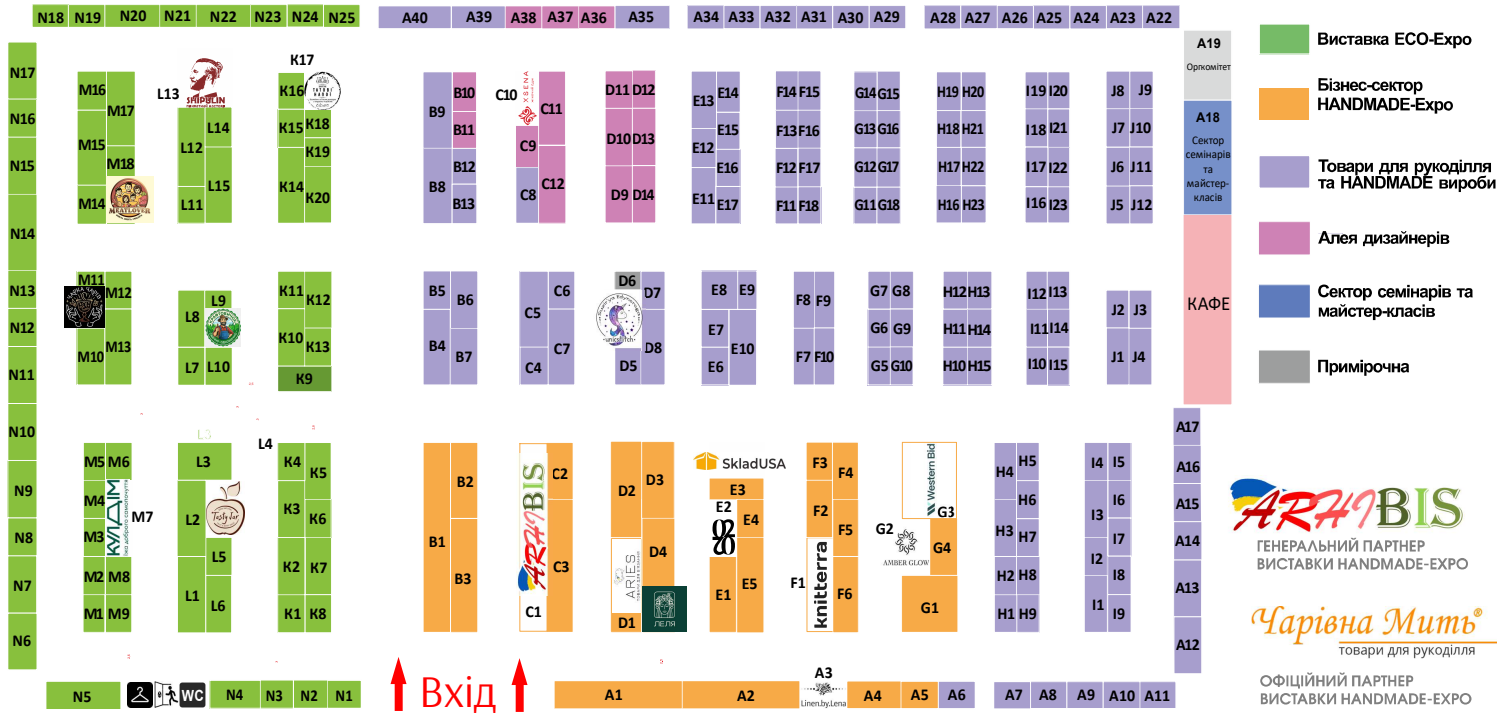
N18 N19 N20 N21 N22 N23 N24 N25

A40 A39 A38 A37 A36 A35 A34 A33 A32 A31 A30 A29 A28 A27 A26 A25 A24 A23 A22

A19
Оргкомітет

A18
Сектор семінарів та майстер-класів

КАФЕ

Виставка ECO-Expo

Бізнес-сектор HANDMADE-Expo

Товари для рукоділля та HANDMADE вироби

Алея дизайнерів

Сектор семінарів та майстер-класів

Примірочна

N17 N16 N15 N14 N13 N12 N11 N10 N9 N8 N7 N6

M16 M17 M15 M18 M14
L13 SHIPILIN
L12 L14 L15 L11
K17
K16 K15 K18 K19 K14 K20

M11 M12 M10 M13
L9 L8 L7 L10
K11 K12 K10 K13 K9

M5 M6 M4 M3 M2 M8 M1 M9 M7
КУЛДІМ
L3 L4 L2 L5 L1 L6
Tasty bar
K4 K5 K3 K6 K2 K7 K1 K8

B10 B9 B11 B12 B8 B13
C10 XSENA C11 C9 C8 C12
D11 D12 D10 D13 D9 D14
E13 E14 E15 E12 E16 E11 E17
F14 F15 F13 F16 F12 F17 F11 F18
G14 G15 G13 G16 G12 G17 G11 G18
H19 H20 H18 H21 H17 H22 H16 H23
I19 I20 I18 I21 I17 I22 I16 I23
J8 J9 J7 J10 J6 J11 J5 J12

B5 B6 B4 B7
C6 C5 C7 C4
D6 D7 D8 D5
E8 E9 E7 E10 E6
F8 F9 F7 F10
G7 G8 G6 G9 G5 G10
H12 H13 H11 H14 H10 H15
I12 I13 I11 I14 I10 I15
J2 J3 J1 J4

B2 B1 B3
ARHIBIS
C2 C3 C1
D2 D3 D4 D1
ARIES
ЛЕЛЯ
SkladUSA
E3 E2 E4 E1 E5
F3 F4 F2 F5 F1 F6
knitterra
Western Bid
G3 G2 G4 G1
AMBER GLOW
H4 H5 H6 H3 H7 H2 H8 H1 H9
I4 I5 I6 I3 I7 I2 I8 I1 I9

A17 A16 A15 A14 A13 A12

ARHIBIS
ГЕНЕРАЛЬНИЙ ПАРТНЕР
ВИСТАВКИ HANDMADE-EXPO

Чарівна Мить®
товари для рукоділля

ОФІЦІЙНИЙ ПАРТНЕР
ВИСТАВКИ HANDMADE-EXPO

N5 WC N4 N3 N2 N1

Вхід

A1 A2 A3 Linen.by.Lena A4 A5 A6 A7 A8 A9 A10 A11